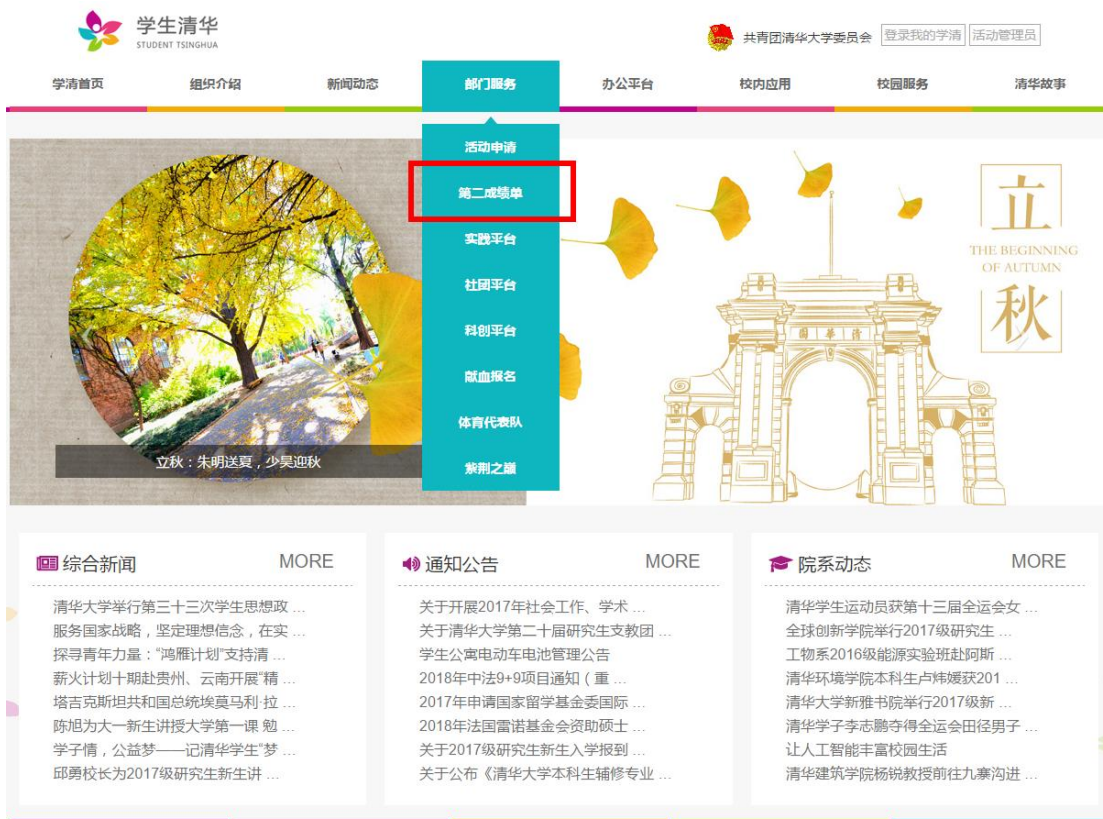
学生清华
STUDENT TSINGHUA

共青团清华大学委员会 登录我的学清 活动管理员

学清首页 组织介绍 新闻动态 部门服务 办公平台 校内应用 校园服务 清华故事

活动申请
第二成绩单
实践平台
社团平台
科创平台
献血报名
体育代表队
紫荆之巅

立秋：朱明送夏，少昊迎秋

立
THE BEGINNING OF AUTUMN
秋

综合新闻 MORE
清华大学举行第三十三次学生思想政 ...
服务国家战略，坚定理想信念，在实 ...
探寻青年力量："鸿雁计划"支持清 ...
薪火计划十期赴贵州、云南开展"精 ...
塔吉克斯坦共和国总统埃莫马利·拉 ...
陈旭为大一新生讲授大学第一课 勉 ...
学子情，公益梦——记清华学生"梦 ...
邱勇校长为2017级研究生新生讲 ...

通知公告 MORE
关于开展2017年社会工作、学术 ...
关于清华大学第二十届研究生支教团 ...
学生公寓电动车电池管理公告
2018年中法9+9项目通知（重 ...
2017年申请国家留学基金委国际 ...
2018年法国雷诺基金会资助硕士 ...
关于2017级研究生新生入学报到 ...
关于公布《清华大学本科生辅修专业 ...

院系动态 MORE
清华学生运动员获第十三届全运会女 ...
全球创新学院举行2017级研究生 ...
工物系2016级能源实验班赴阿斯 ...
清华环境学院本科生卢炜媛获201 ...
清华大学新雅书院举行2017级新 ...
清华学子李志鹏夺得全运会田径男子 ...
让人工智能丰富校园生活
清华建筑学院杨锐教授前往九寨沟进 ...